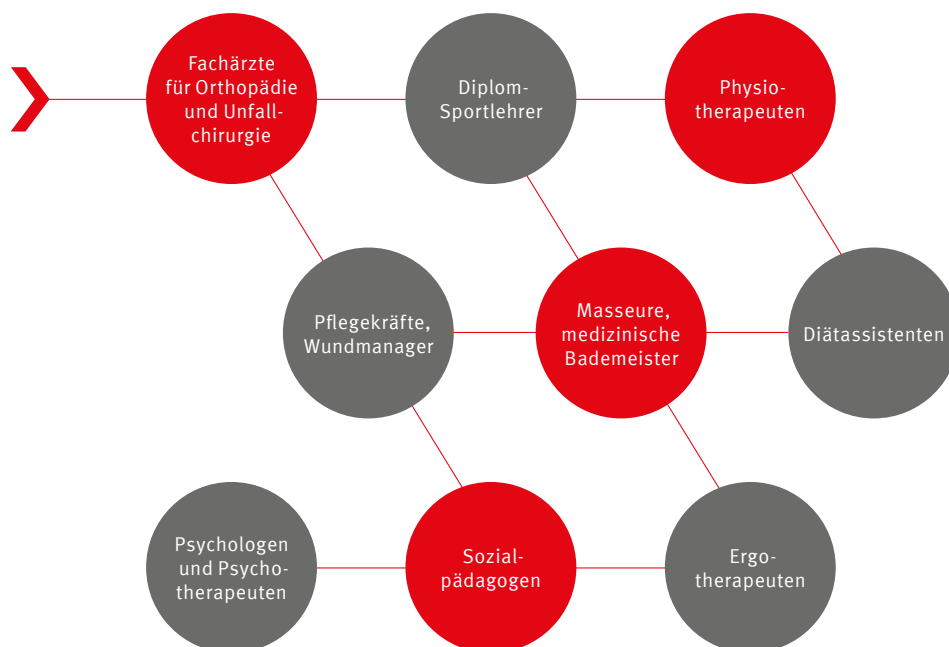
Fachärzte für Orthopädie und Unfallchirurgie

Diplom-Sportlehrer

Physiotherapeuten

Pflegekräfte, Wundmanager

Masseure, medizinische Bademeister

Diätassistenten

Psychologen und Psychotherapeuten

Sozialpädagogen

Ergotherapeuten